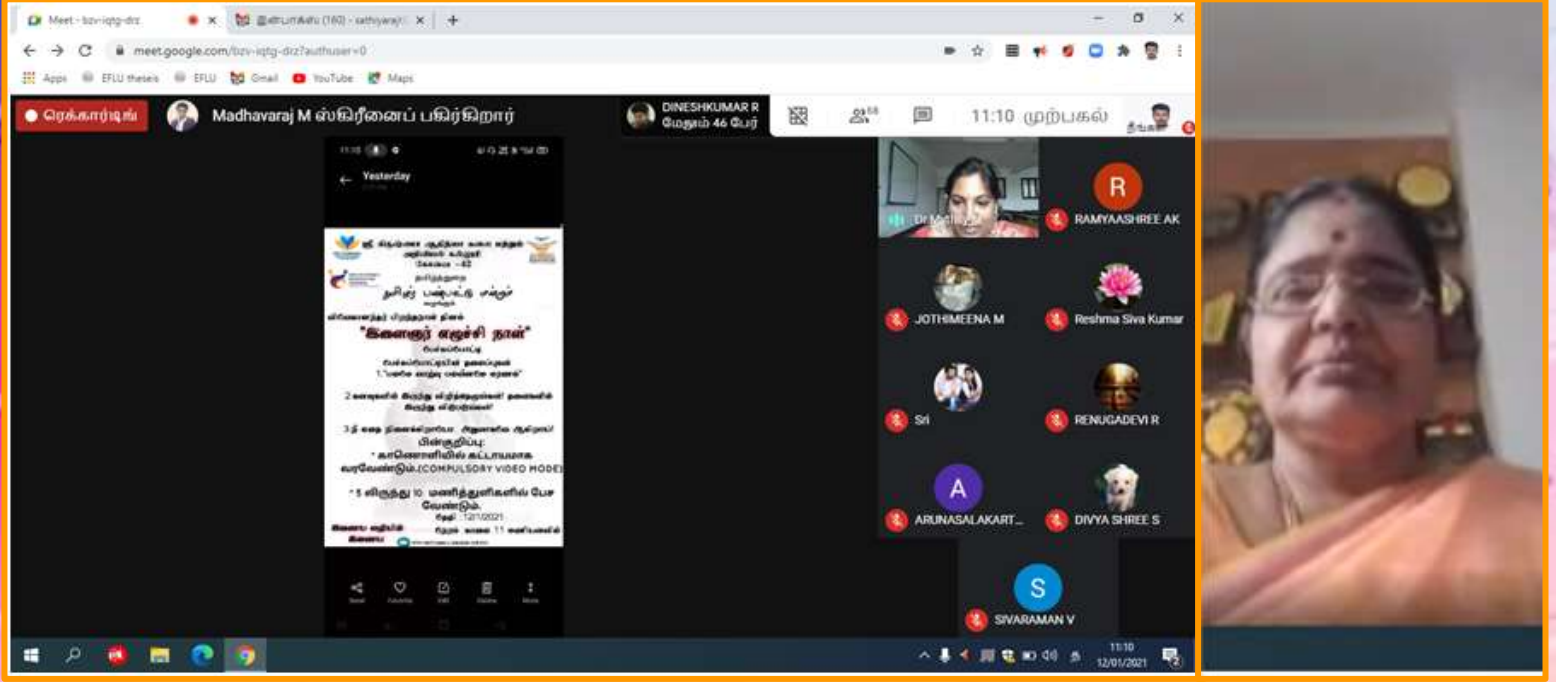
Meet - bzv-iqtg-drz
இன்பாக்ஸ் (160) - sathiyaraj

meet.google.com/bzv-iqtg-drz?authuser=0

Apps EFLU theses EFLU Gmail YouTube Maps

ரெக்கார்டிங்

Madhavaraj M ஸ்கிரீனைப் பகிர்கிறார்

DINESHKUMAR R
மேலும் 46 பேர்

58

11:10 முற்பகல்

நீங்கள்

Yesterday

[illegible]

தமிழ்த்துறை

தமிழ் பண்பாட்டு மன்றம்

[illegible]

"இளைஞர் எழுச்சி நாள்"

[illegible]

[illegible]

1."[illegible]"

2.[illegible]

3.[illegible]

பின்குறிப்பு:

* காணொளியில் கட்டாயமாக வரவேண்டும்.(COMPULSORY VIDEO MODE)

* 5 நிமிடத்திலிருந்து 10 மணித்துளிகளில் பேச வேண்டும்.

தேதி : 12/1/2021

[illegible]

Dr M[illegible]

R
RAMYAASHREE AK

JOTHIMEENA M

Reshma Siva Kumar

Sri

RENUGADEVI R

A
ARUNASALAKART...

DIVYA SHREE S

S
SIVARAMAN V

11:10
12/01/2021